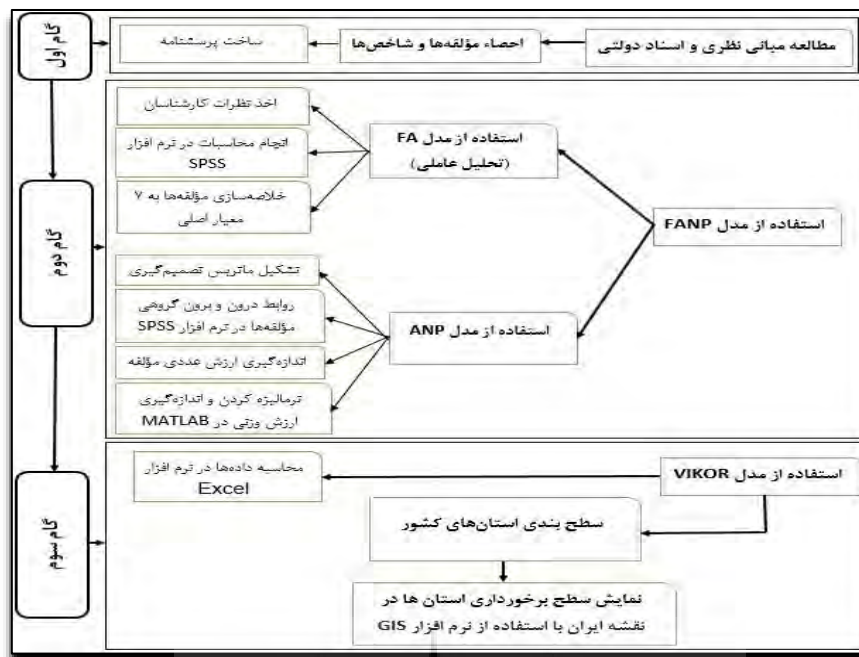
گام اول

مطالعه مبانی نظری و اسناد دولتی

احصاء مؤلفه‌ها و شاخص‌ها

ساخت پرسشنامه

گام دوم

استفاده از مدل FANP

استفاده از مدل FA (تحلیل عاملی)

اخذ نظرات کارشناسان

انجام محاسبات در نرم افزار SPSS

خلاصه‌سازی مؤلفه‌ها به ۷ معیار اصلی

استفاده از مدل ANP

تشکیل ماتریس تصمیم‌گیری

روابط درون و برون گروهی مؤلفه‌ها در نرم افزار SPSS

اندازه‌گیری ارزش عددی مؤلفه

نرمالیزه کردن و اندازه‌گیری ارزش وزنی در MATLAB

گام سوم

استفاده از مدل VIKOR

محاسبه داده‌ها در نرم افزار Excel

سطح بندی استان‌های کشور

نمایش سطح برخورداری استان ها در نقشه ایران با استفاده از نرم افزار GIS